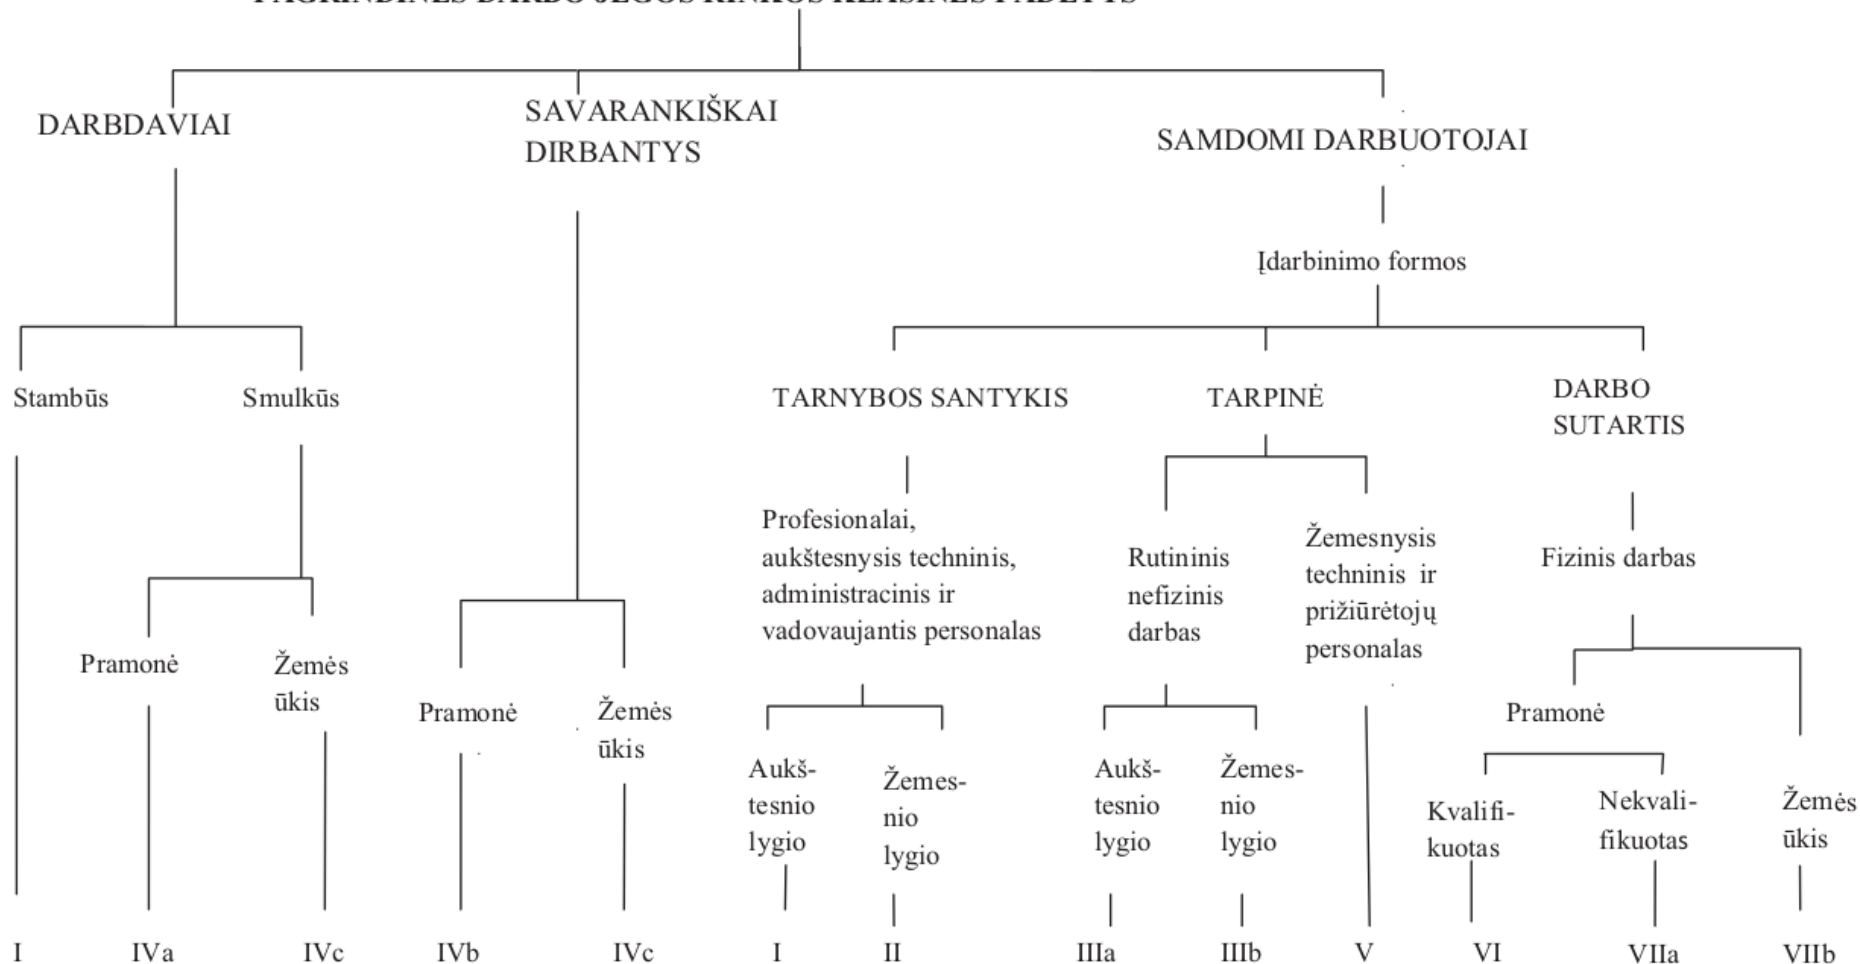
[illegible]

DARBDAVIAI

SAVARANKIŠKAI DIRBANTYS

SAMDOMI DARBUOTOJAI

Įdarbinimo formos

Stambūs

Smulkūs

TARNYBOS SANTYKIS

TARPINĖ

DARBO SUTARTIS

Profesionalai, aukštesnysis techninis, administracinis ir vadovaujantis personalas

Rutininis nefizinis darbas

Žemesnysis techninis ir prižiūrėtojų personalas

Fizinis darbas

Pramonė

Žemės ūkis

Pramonė

Žemės ūkis

Aukštesnio lygio

Žemesnio lygio

Aukštesnio lygio

Žemesnio lygio

Pramonė

Kvalifikuotas

Nekvalifikuotas

Žemės ūkis

I

IVa

IVc

IVb

IVc

I

II

IIIa

IIIb

V

VI

VIIa

VIIb